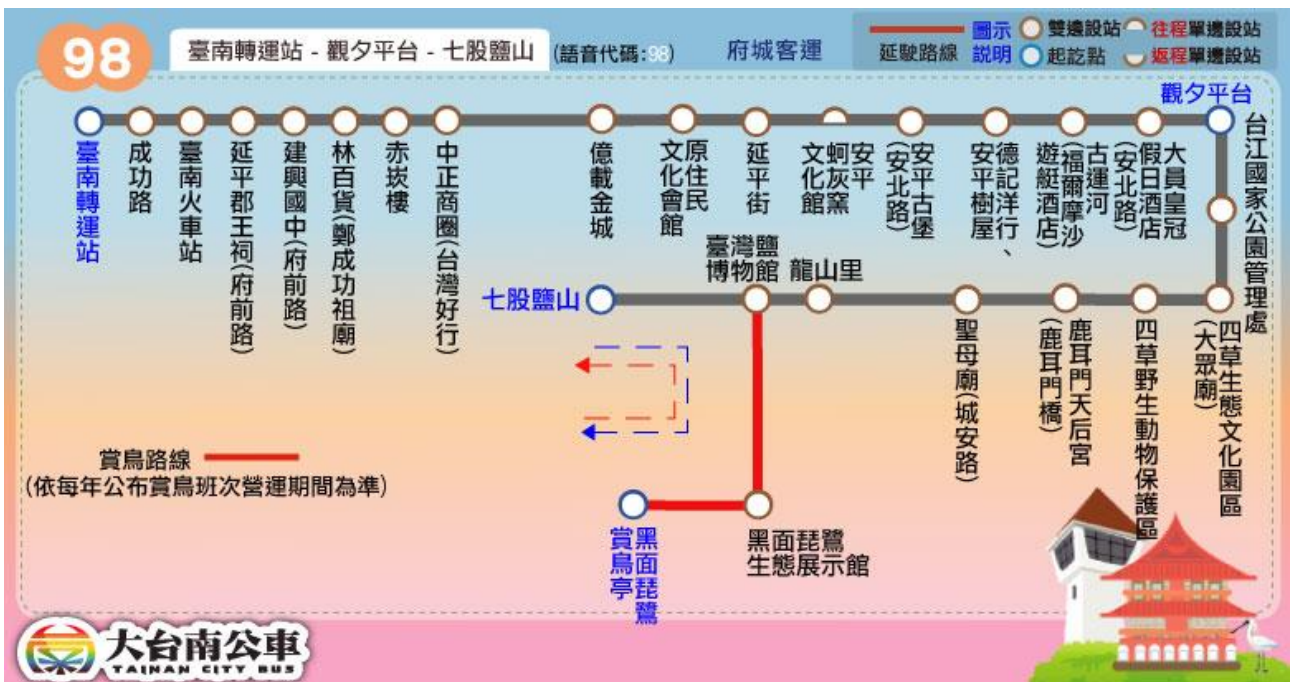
98

臺南轉運站 - 觀夕平台 - 七股鹽山 (語音代碼:98)

府城客運

延駛路線

圖示說明 雙邊設站 起訖點 往程單邊設站 返程單邊設站

臺南轉運站

成功路

臺南火車站

延平郡王祠(府前路)

建興國中(府前路)

林百貨(鄭成功祖廟)

赤崁樓

中正商圈(台灣好行)

億載金城

原住民文化會館

延平街

安平蚵灰窯文化館

安平古堡(安北路)

德記洋行、安平樹屋

古運河(福爾摩沙遊艇酒店)

大員皇冠假日酒店(安北路)

觀夕平台

台江國家公園管理處

四草生態文化園區(大眾廟)

四草野生動物保護區

鹿耳門天后宮(鹿耳門橋)

聖母廟(城安路)

龍山里

臺灣鹽博物館

七股鹽山

賞鳥路線
(依每年公布賞鳥班次營運期間為準)

黑面琵鷺賞鳥亭

黑面琵鷺生態展示館

大台南公車
TAINAN CITY BUS